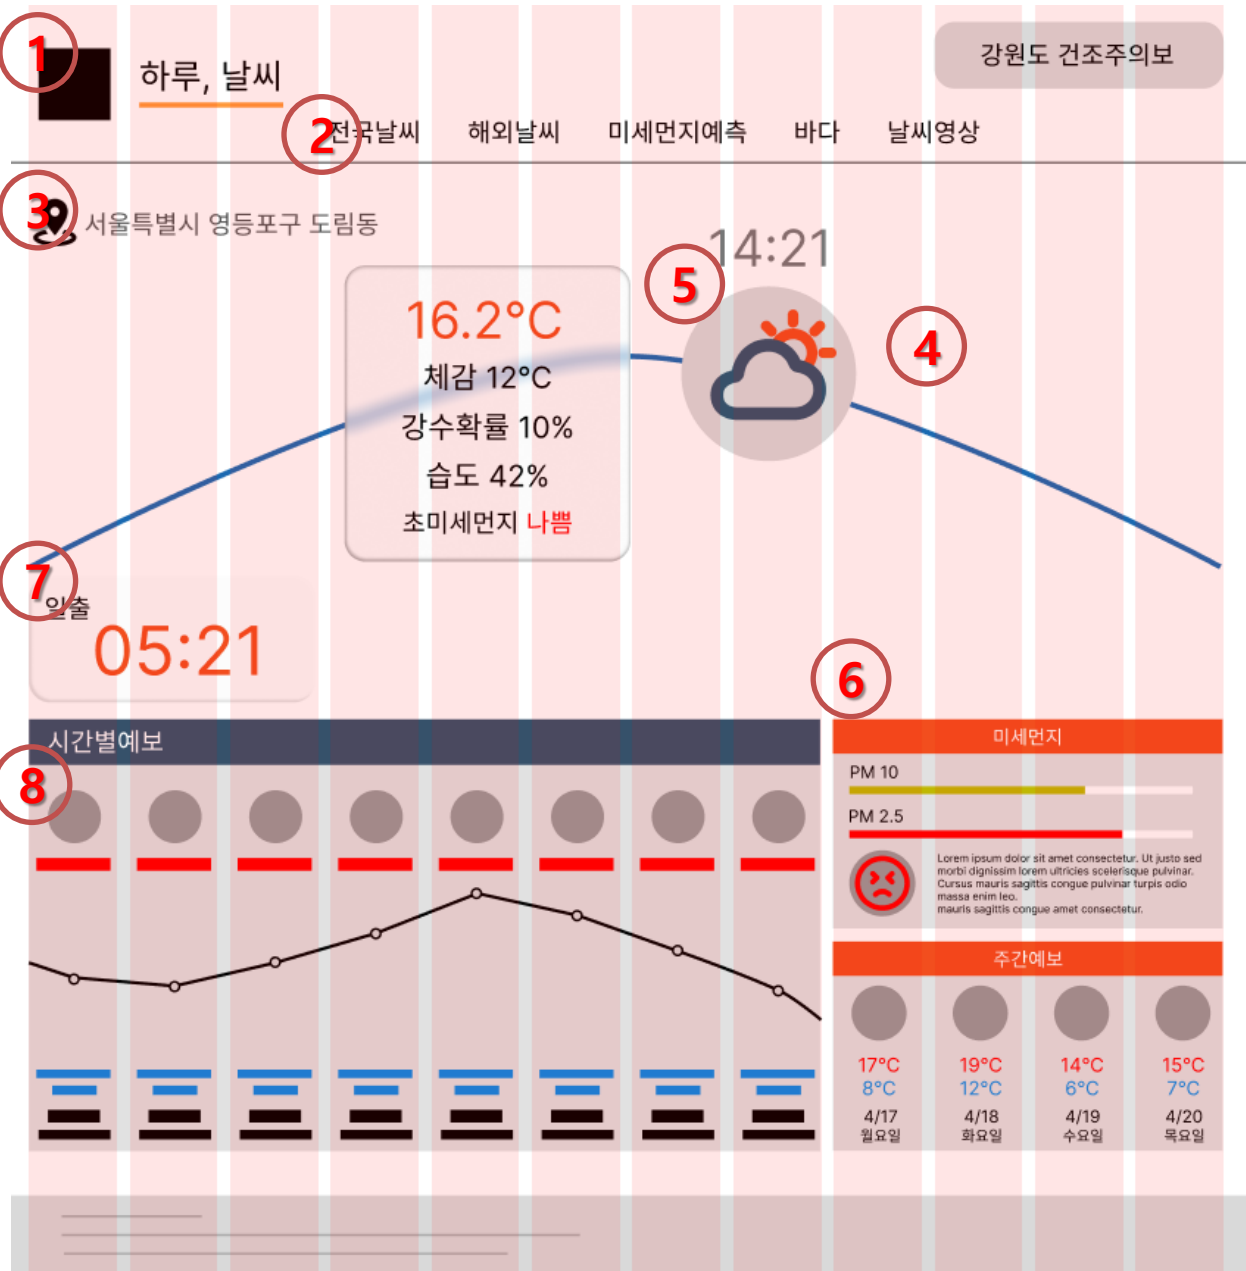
1 하루, 날씨

강원도 건조주의보

2 전국날씨 해외날씨 미세먼지예측 바다 날씨영상

3 서울특별시 영등포구 도림동

14:21

5

4

16.2°C
체감 12°C
강수확률 10%
습도 42%
초미세먼지 나쁨

7 일출
05:21

6

시간별예보

8

미세먼지

PM 10

PM 2.5

Lorem ipsum dolor sit amet consectetur. Ut justo sed morbi dignissim lorem ultricies scelerisque pulvinar. Cursus mauris sagittis congue pulvinar turpis odio massa enim leo. mauris sagittis congue amet consectetur.

주간예보

| 17°C | 19°C | 14°C | 15°C |
|---|---|---|---|
| 8°C | 12°C | 6°C | 7°C |
| 4/17 | 4/18 | 4/19 | 4/20 |
| 월요일 | 화요일 | 수요일 | 목요일 |